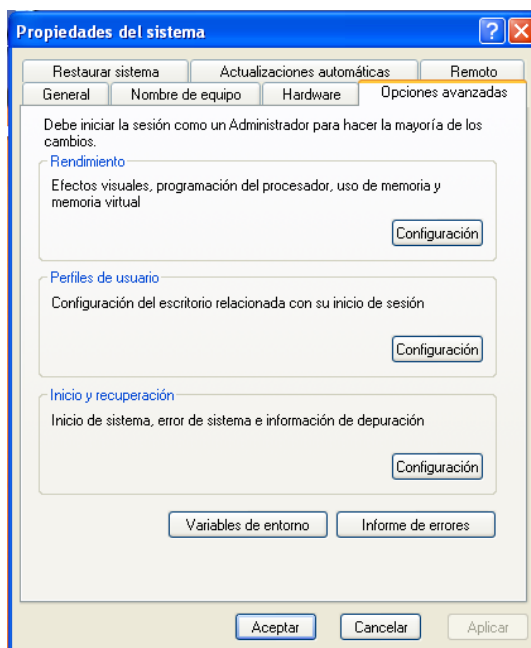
Propiedades del sistema

?

Restaurar sistema
Actualizaciones automáticas
Remoto
General
Nombre de equipo
Hardware
Opciones avanzadas

Debe iniciar la sesión como un Administrador para hacer la mayoría de los cambios.

Rendimiento

Efectos visuales, programación del procesador, uso de memoria y memoria virtual

Configuración

Perfiles de usuario

Configuración del escritorio relacionada con su inicio de sesión

Configuración

Inicio y recuperación

Inicio de sistema, error de sistema e información de depuración

Configuración

Variables de entorno
Informe de errores

Aceptar
Cancelar
Aplicar